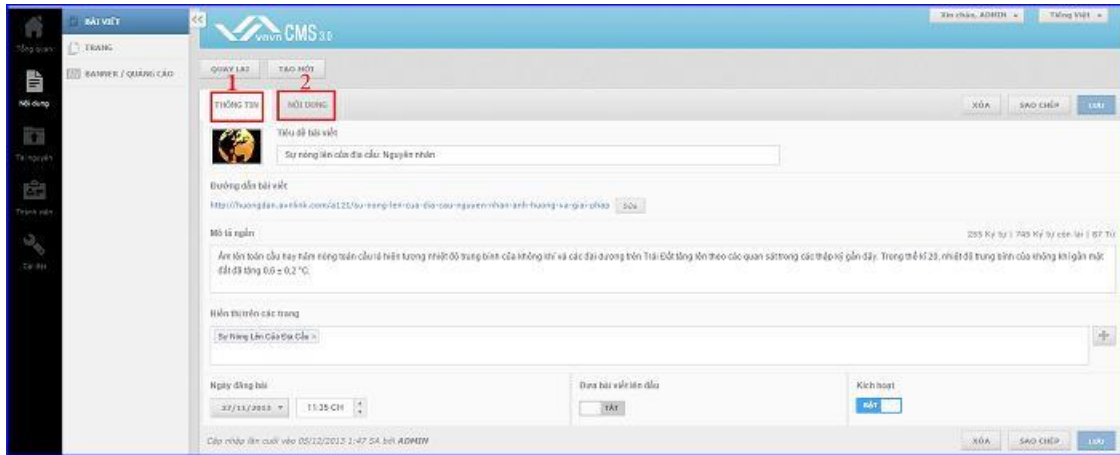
Tổng quan
Nội dung
Tài nguyên
Thành viên
Cài đặt

BÀI VIẾT
TRANG
BANNER / QUẢNG CÁO

vnvn CMS 3.0

Xin chào, ADMIN
Tiếng Việt

QUAY LẠI
TẠO MỚI

1
2
THÔNG TIN
NỘI DUNG

XÓA
SAO CHÉP
LƯU

Tiêu đề bài viết
Sự nóng lên của địa cầu: Nguyên nhân

Đường dẫn bài viết
http://huongdan.avnlink.com/a121/su-nong-len-cua-dia-cau-nguyen-nhan-anh-huong-va-giai-phap
Sửa

Mô tả ngắn
255 Ký tự | 745 Ký tự còn lại | 87 Từ

Ấm lên toàn cầu hay hâm nóng toàn cầu là hiện tượng nhiệt độ trung bình của không khí và các đại dương trên Trái Đất tăng lên theo các quan sát trong các thập kỷ gần đây. Trong thế kỉ 20, nhiệt độ trung bình của không khí gần mặt đất đã tăng 0,6 ± 0,2 °C.

Hiển thị trên các trang
Sự Nóng Lên Của Địa Cầu ×

Ngày đăng bài
27/11/2013
11:35 CH

Đưa bài viết lên đầu
TẮT

Kích hoạt
BẬT

Cập nhập lần cuối vào 05/12/2013 1:47 SA bởi ADMIN

XÓA
SAO CHÉP
LƯU